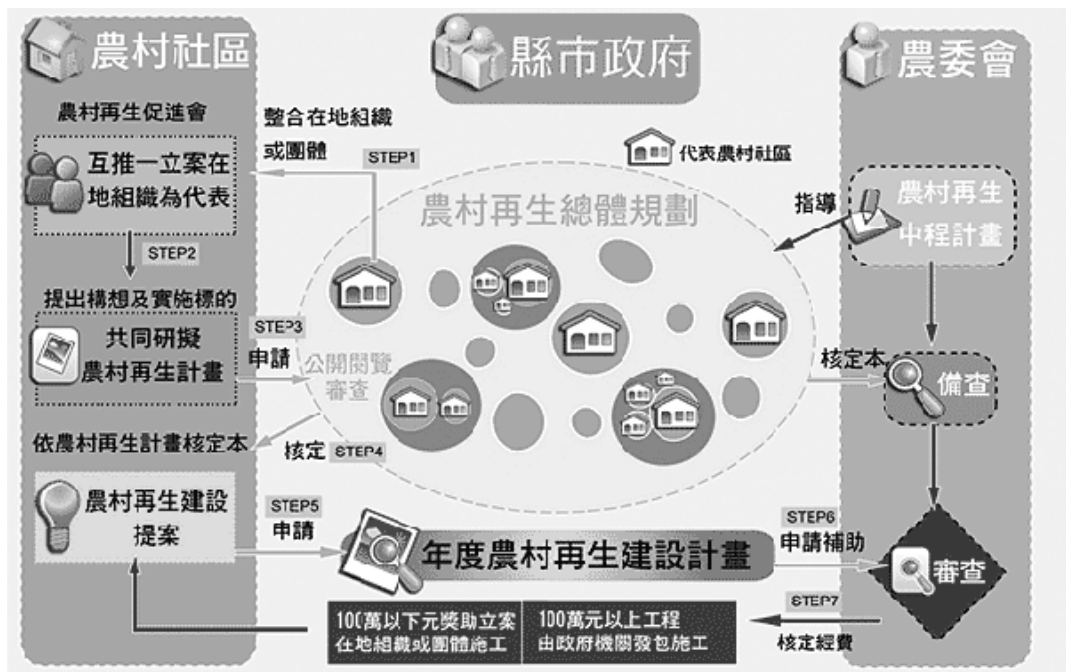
農村社區

縣市政府

農委會

農村再生促進會

整合在地組織或團體

STEP1

代表農村社區

互推一立案在地組織為代表

農村再生總體規劃

指導

農村再生中程計畫

STEP2

提出構想及實施標的

共同研擬農村再生計畫

STEP3

申請

公開閱覽審查

核定本

備查

依農村再生計畫核定本

核定 STEP4

農村再生建設提案

STEP5

申請

年度農村再生建設計畫

STEP6

申請補助

審查

100萬以下元獎助立案在地組織或團體施工

100萬元以上工程由政府機關發包施工

STEP7

核定經費